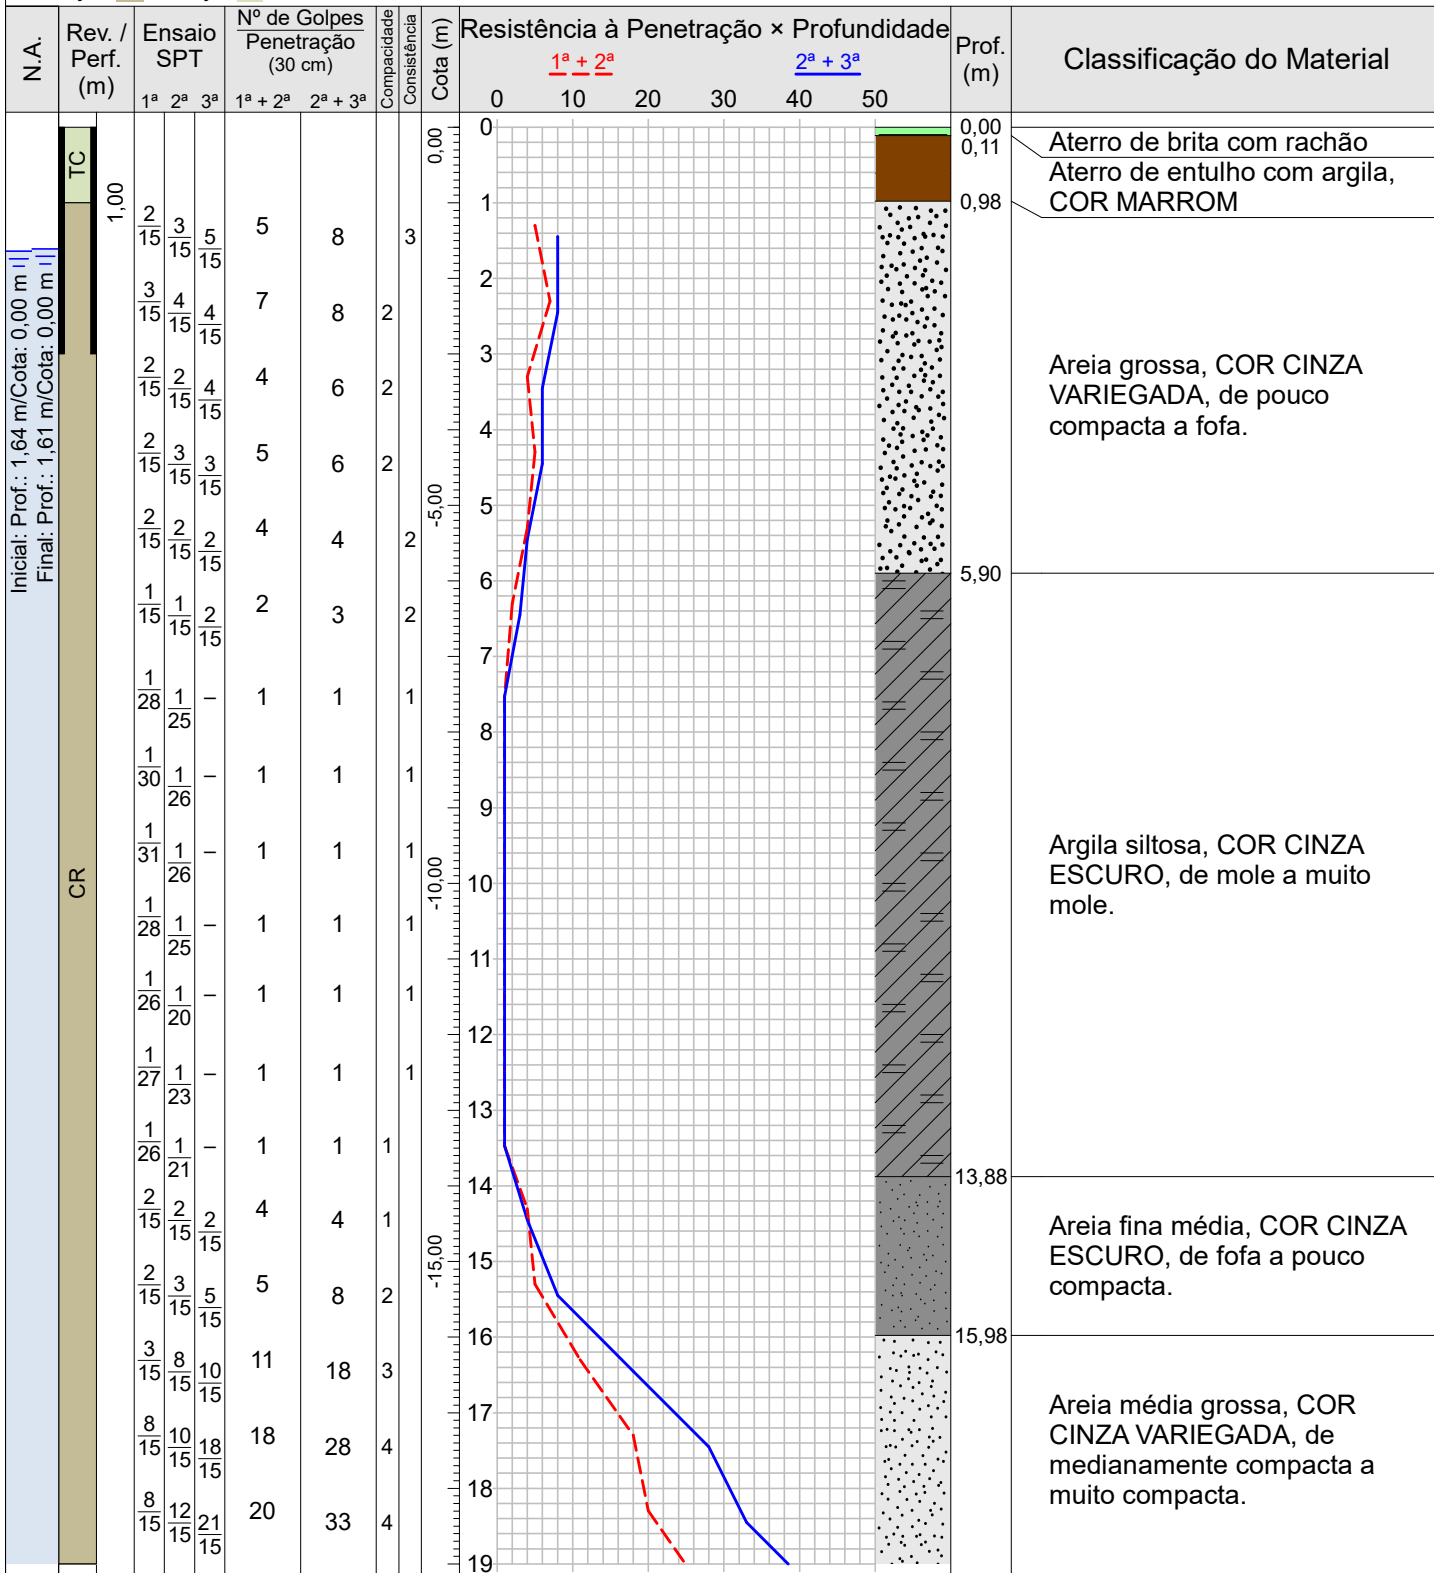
| N.A. | Rev. / Perf. (m) | Ensaio SPT 1ª 2ª 3ª | Nº de Golpes Penetração (30 cm) 1ª + 2ª | 2ª + 3ª | Compacidade | Consistência | Cota (m) | Resistência à Penetração × Profundidade | Prof. (m) | Classificação do Material |
|---|---|---|---|---|---|---|---|---|---|---|

Resistência à Penetração × Profundidade
1ª + 2ª   2ª + 3ª
0 10 20 30 40 50

Inicial: Prof.: 1,64 m/Cota: 0,00 m
Final: Prof.: 1,61 m/Cota: 0,00 m

TC
CR
1,00

| 1ª | 2ª | 3ª | 1ª + 2ª | 2ª + 3ª | Compacidade | Consistência |
|---|---|---|---|---|---|---|
| $\frac{2}{15}$ | $\frac{3}{15}$ | $\frac{5}{15}$ | 5 | 8 | | 3 |
| $\frac{3}{15}$ | $\frac{4}{15}$ | $\frac{4}{15}$ | 7 | 8 | 2 | |
| $\frac{2}{15}$ | $\frac{2}{15}$ | $\frac{4}{15}$ | 4 | 6 | 2 | |
| $\frac{2}{15}$ | $\frac{3}{15}$ | $\frac{3}{15}$ | 5 | 6 | 2 | |
| $\frac{2}{15}$ | $\frac{2}{15}$ | $\frac{2}{15}$ | 4 | 4 | | 2 |
| $\frac{1}{15}$ | $\frac{1}{15}$ | $\frac{2}{15}$ | 2 | 3 | | 2 |
| $\frac{1}{28}$ | $\frac{1}{25}$ | – | 1 | 1 | | 1 |
| $\frac{1}{30}$ | $\frac{1}{26}$ | – | 1 | 1 | | 1 |
| $\frac{1}{31}$ | $\frac{1}{26}$ | – | 1 | 1 | | 1 |
| $\frac{1}{28}$ | $\frac{1}{25}$ | – | 1 | 1 | | 1 |
| $\frac{1}{26}$ | $\frac{1}{20}$ | – | 1 | 1 | | 1 |
| $\frac{1}{27}$ | $\frac{1}{23}$ | – | 1 | 1 | | 1 |
| $\frac{1}{26}$ | $\frac{1}{21}$ | – | 1 | 1 | 1 | |
| $\frac{2}{15}$ | $\frac{2}{15}$ | $\frac{2}{15}$ | 4 | 4 | 1 | |
| $\frac{2}{15}$ | $\frac{3}{15}$ | $\frac{5}{15}$ | 5 | 8 | 2 | |
| $\frac{3}{15}$ | $\frac{8}{15}$ | $\frac{10}{15}$ | 11 | 18 | 3 | |
| $\frac{8}{15}$ | $\frac{10}{15}$ | $\frac{18}{15}$ | 18 | 28 | 4 | |
| $\frac{8}{15}$ | $\frac{12}{15}$ | $\frac{21}{15}$ | 20 | 33 | 4 | |

Cota: 0,00 -5,00 -10,00 -15,00

0 1 2 3 4 5 6 7 8 9 10 11 12 13 14 15 16 17 18 19

0,00
0,11 Aterro de brita com rachão
Aterro de entulho com argila, COR MARROM
0,98
Areia grossa, COR CINZA VARIEGADA, de pouco compacta a fofa.
5,90
Argila siltosa, COR CINZA ESCURO, de mole a muito mole.
13,88
Areia fina média, COR CINZA ESCURO, de fofa a pouco compacta.
15,98
Areia média grossa, COR CINZA VARIEGADA, de medianamente compacta a muito compacta.